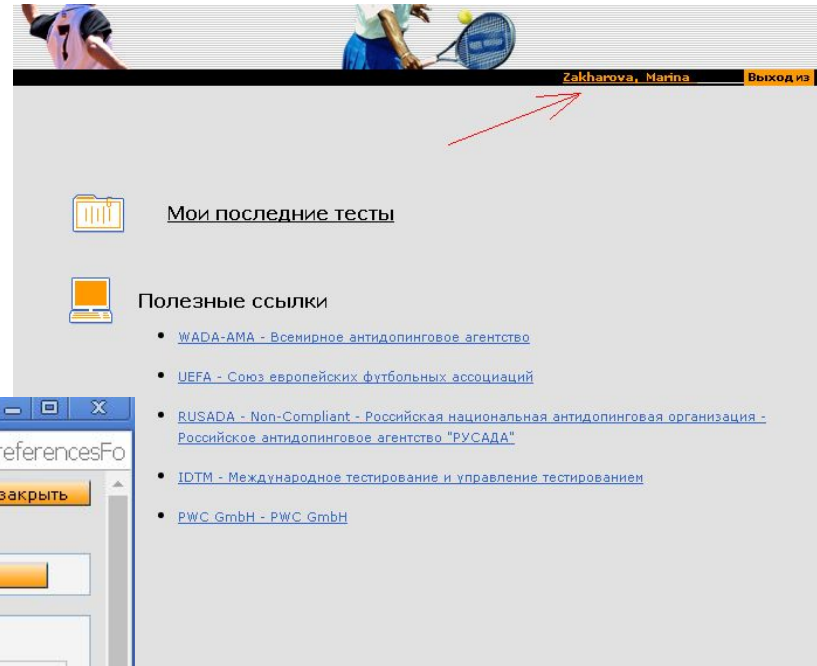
Zakharova, Marina
Выход из

Мои последние тесты

Полезные ссылки

- WADA-AMA - Всемирное антидопинговое агентство
- UEFA - Союз европейских футбольных ассоциаций
- RUSADA - Non-Compliant - Российская национальная антидопинговая организация - Российское антидопинговое агентство "РУСАДА"
- IDTM - Международное тестирование и управление тестированием
- PWC GmbH - PWC GmbH

referencesFo
закрыть